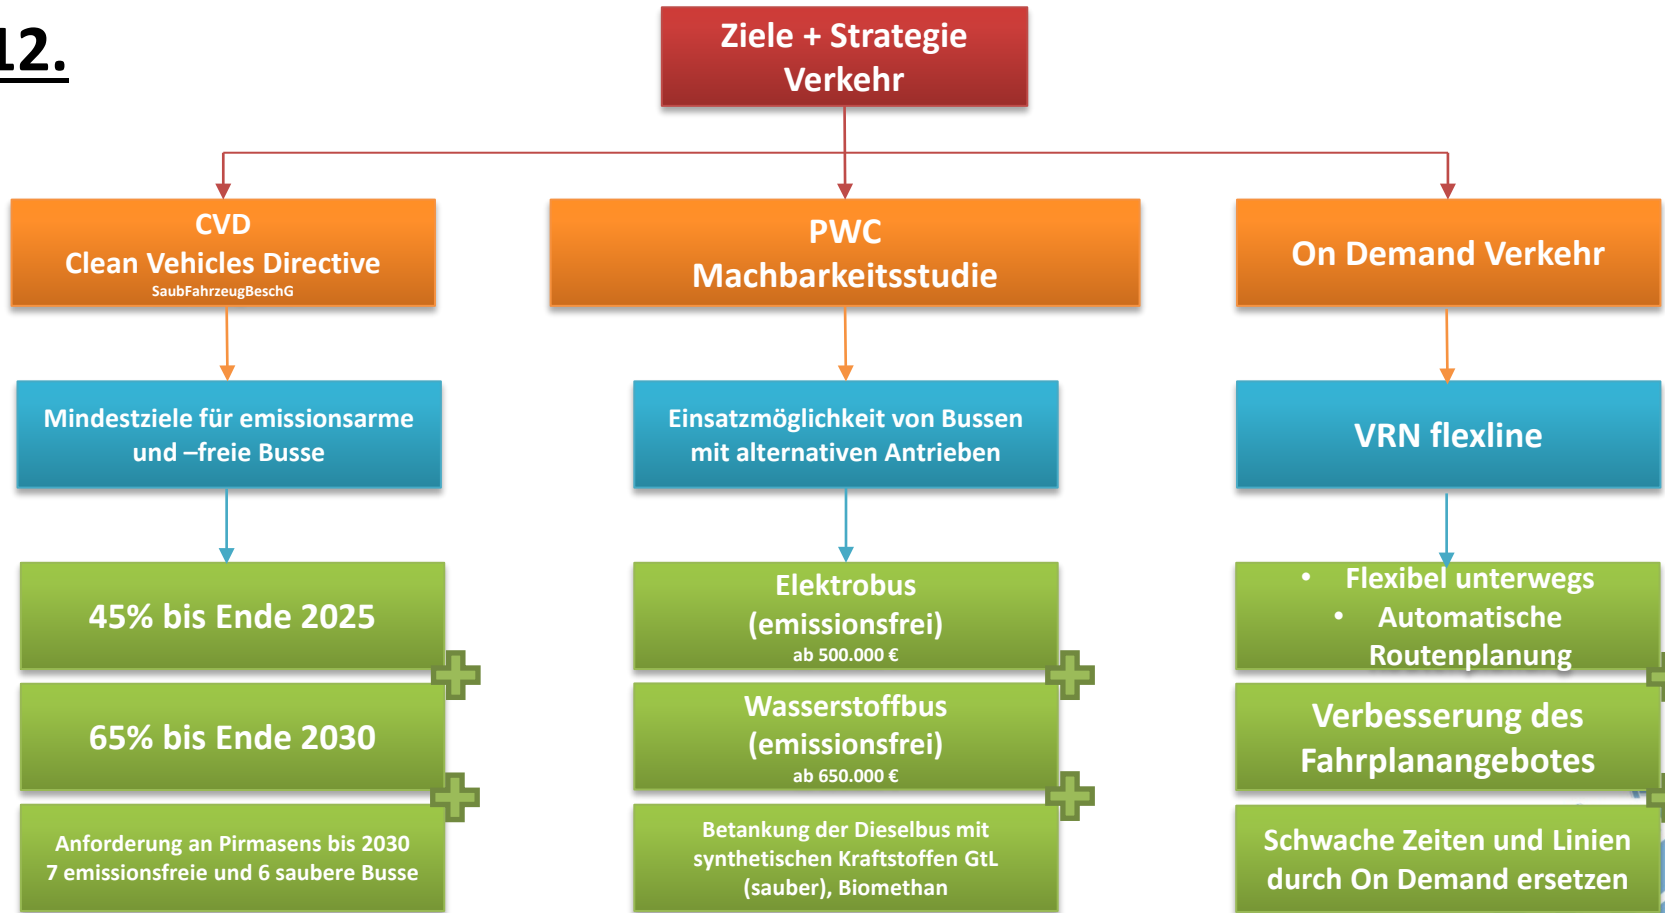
12.

Ziele + Strategie Verkehr

CVD
Clean Vehicles Directive
SaubFahrzeugBeschG

PWC
Machbarkeitsstudie

On Demand Verkehr

Mindestziele für emissionsarme und –freie Busse

Einsatzmöglichkeit von Bussen mit alternativen Antrieben

VRN flexline

45% bis Ende 2025

65% bis Ende 2030

Anforderung an Pirmasens bis 2030
7 emissionsfreie und 6 saubere Busse

Elektrobus (emissionsfrei)
ab 500.000 €

Wasserstoffbus (emissionsfrei)
ab 650.000 €

Betankung der Dieselbus mit synthetischen Kraftstoffen GtL (sauber), Biomethan

- Flexibel unterwegs
- Automatische Routenplanung

Verbesserung des Fahrplanangebotes

Schwache Zeiten und Linien durch On Demand ersetzen